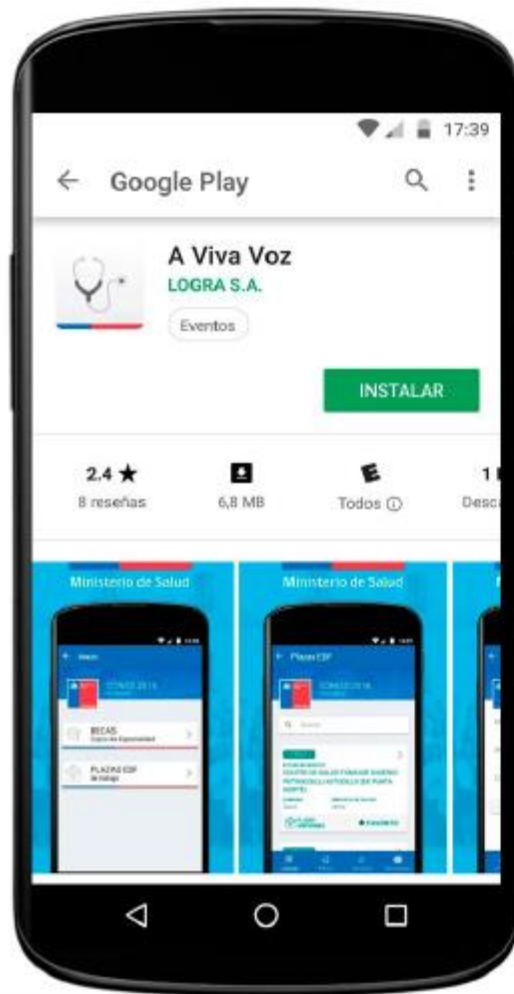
17:39

Google Play

A Viva Voz

LOGRA S.A.

Eventos

INSTALAR

2.4 ★

8 reseñas

6,8 MB

Todos ⓘ

1 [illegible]

Desc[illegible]

Ministerio de Salud

CONCE 2018

BECAS

PLAZAS EDF

Ministerio de Salud

Plazas EDF

CONCE 2018

CENTRO DE SALUD FAMILIAR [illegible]

FAVORITO